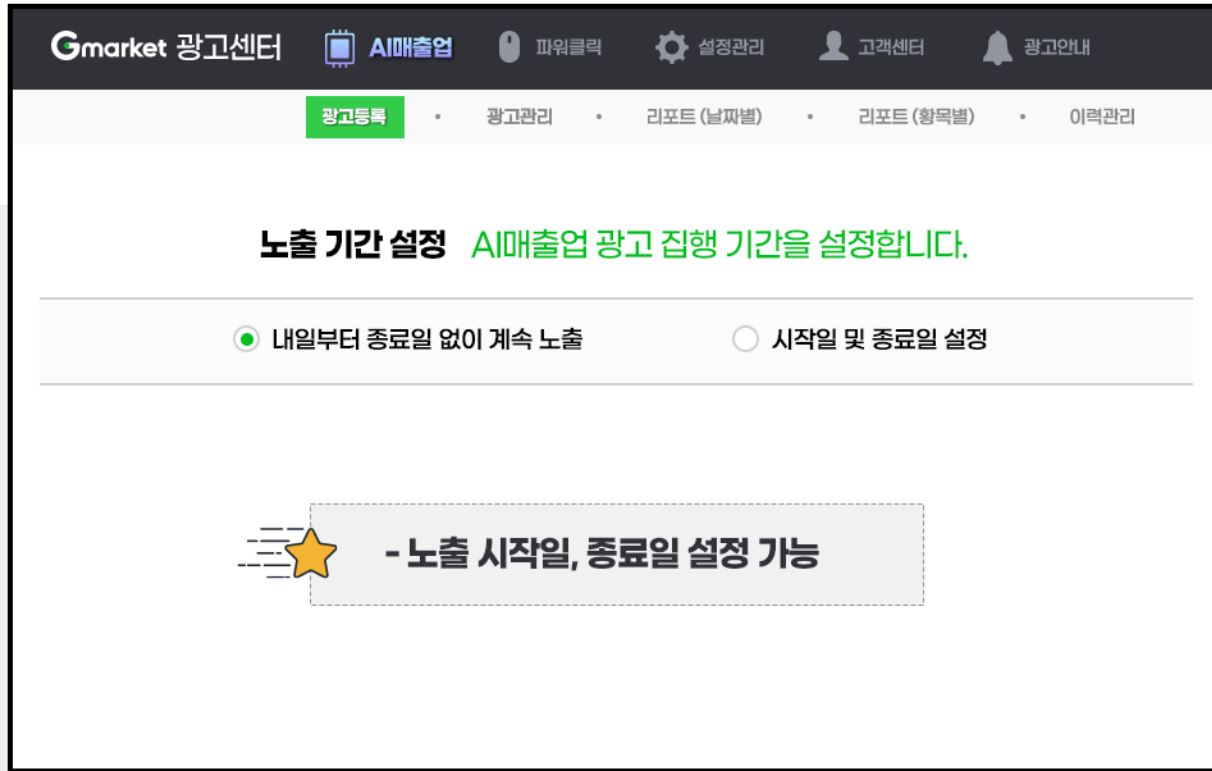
Gmarket 광고센터 AI매출업 파워클릭 설정관리 고객센터 광고안내

광고등록 • 광고관리 • 리포트 (날짜별) • 리포트 (항목별) • 이력관리

노출 기간 설정 AI매출업 광고 집행 기간을 설정합니다.

내일부터 종료일 없이 계속 노출

시작일 및 종료일 설정

- 노출 시작일, 종료일 설정 가능